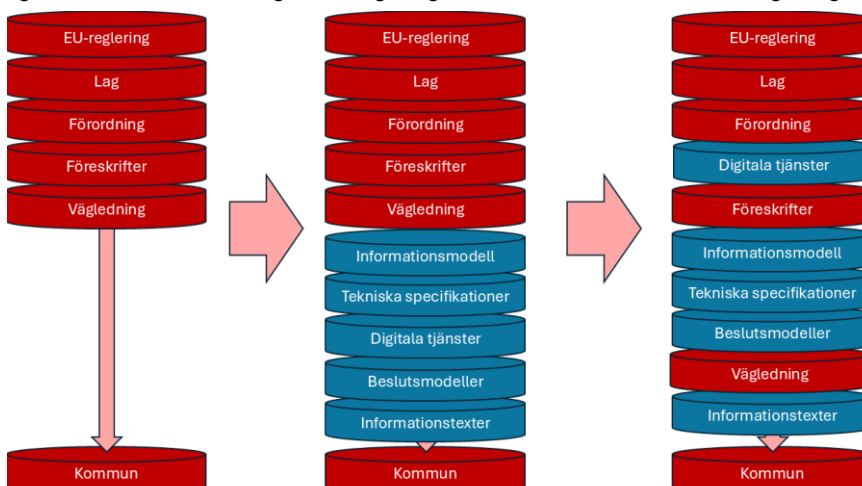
EU-reglering
Lag
Förordning
Föreskrifter
Vägledning
Kommun

EU-reglering
Lag
Förordning
Föreskrifter
Vägledning
Informationsmodell
Tekniska specifikationer
Digitala tjänster
Beslutsmodeller
Informationstexter
Kommun

EU-reglering
Lag
Förordning
Digitala tjänster
Föreskrifter
Informationsmodell
Tekniska specifikationer
Beslutsmodeller
Vägledning
Informationstexter
Kommun